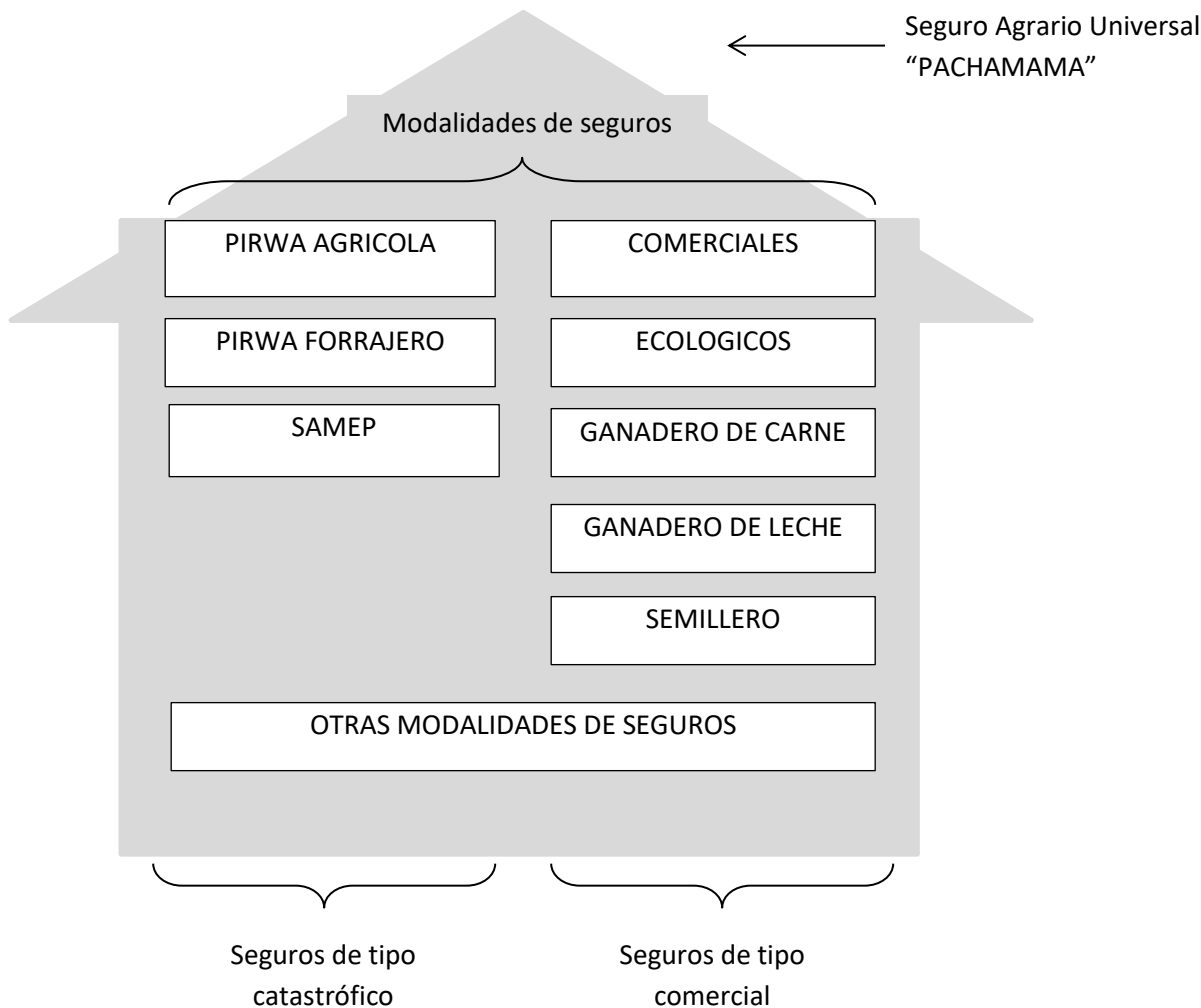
Seguro Agrario Universal "PACHAMAMA"

Modalidades de seguros

PIRWA AGRICOLA

PIRWA FORRAJERO

SAMEP

COMERCIALES

ECOLOGICOS

GANADERO DE CARNE

GANADERO DE LECHE

SEMILLERO

OTRAS MODALIDADES DE SEGUROS

Seguros de tipo catastrófico

Seguros de tipo comercial